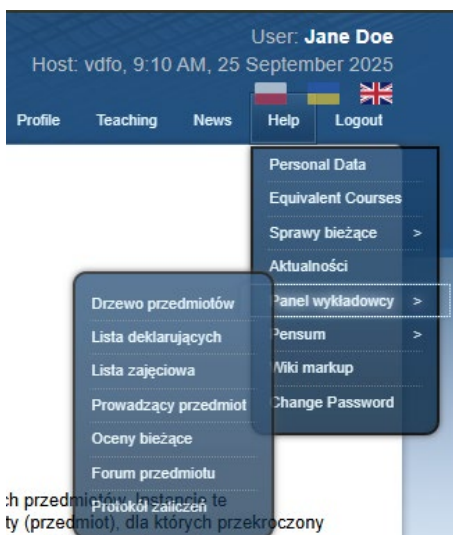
User: Jane Doe
Host: vdfo, 9:10 AM, 25 September 2025

Profile Teaching News Help Logout

Personal Data
Equivalent Courses
Sprawy bieżące >
Aktualności
Panel wykładowcy >
Pensum >
Wiki markup
Change Password

Drzewo przedmiotów
Lista deklarujących
Lista zajęciowa
Prowadzący przedmiot
Oceny bieżące
Forum przedmiotu
Protokół zaliczeń

ch przedmiotów. Instancje te
ty (przedmiot), dla których przekroczony